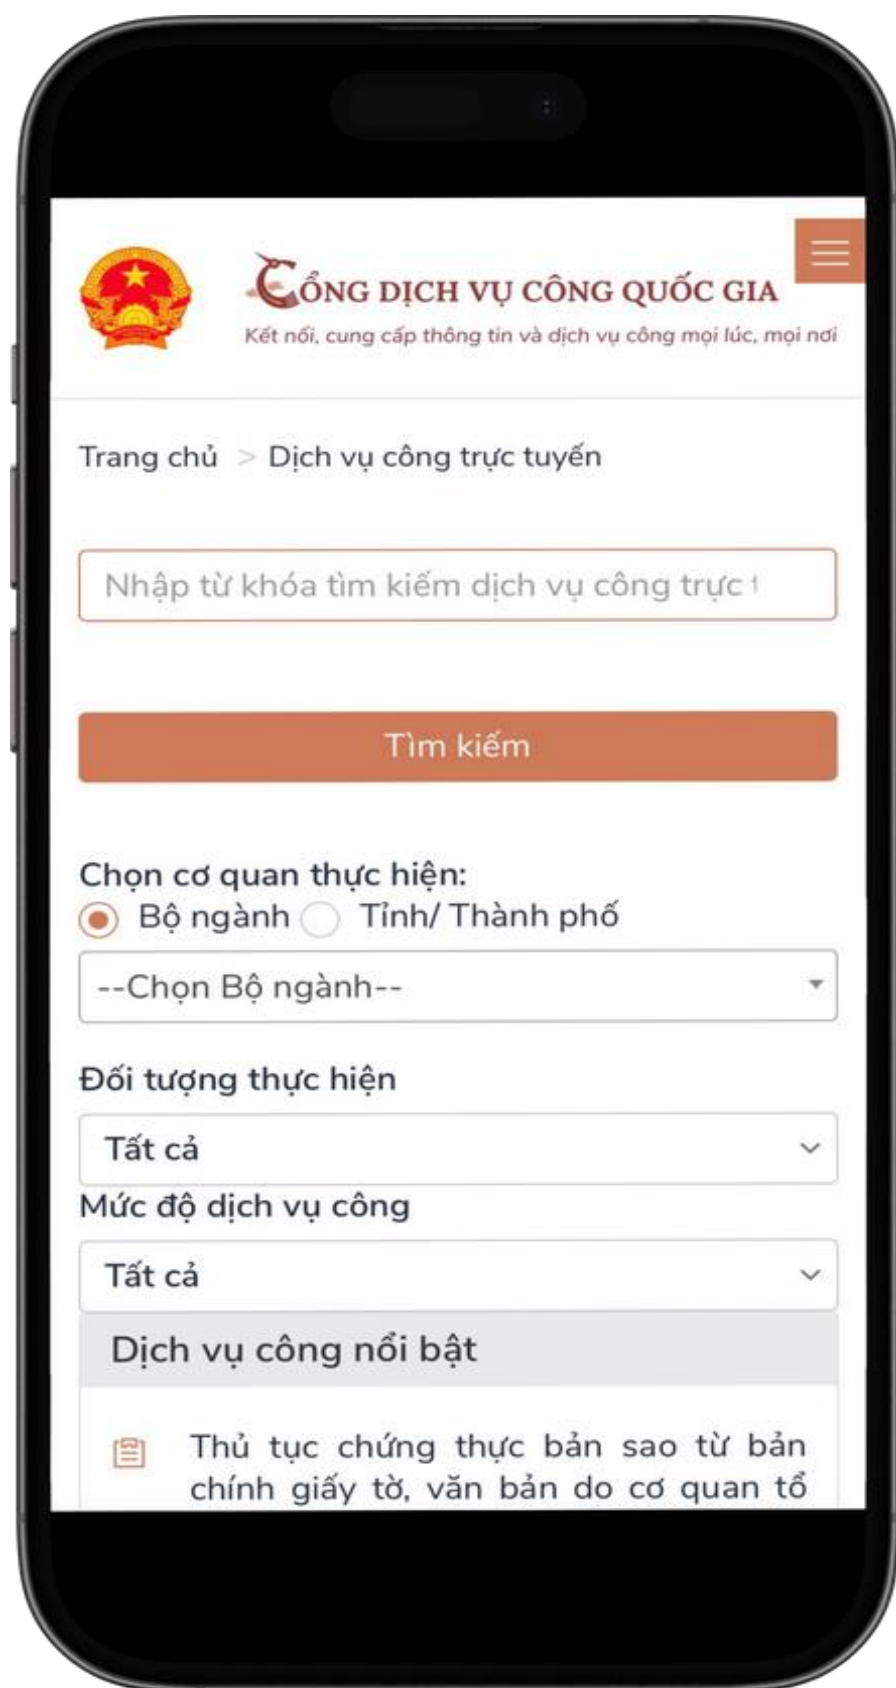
CỔNG DỊCH VỤ CÔNG QUỐC GIA
Kết nối, cung cấp thông tin và dịch vụ công mọi lúc, mọi nơi

Trang chủ > Dịch vụ công trực tuyến

Nhập từ khóa tìm kiếm dịch vụ công trực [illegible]

Tìm kiếm

Chọn cơ quan thực hiện:
Bộ ngành Tỉnh/ Thành phố

--Chọn Bộ ngành--

Đối tượng thực hiện

Tất cả

Mức độ dịch vụ công

Tất cả

Dịch vụ công nổi bật

Thủ tục chứng thực bản sao từ bản chính giấy tờ, văn bản do cơ quan tổ